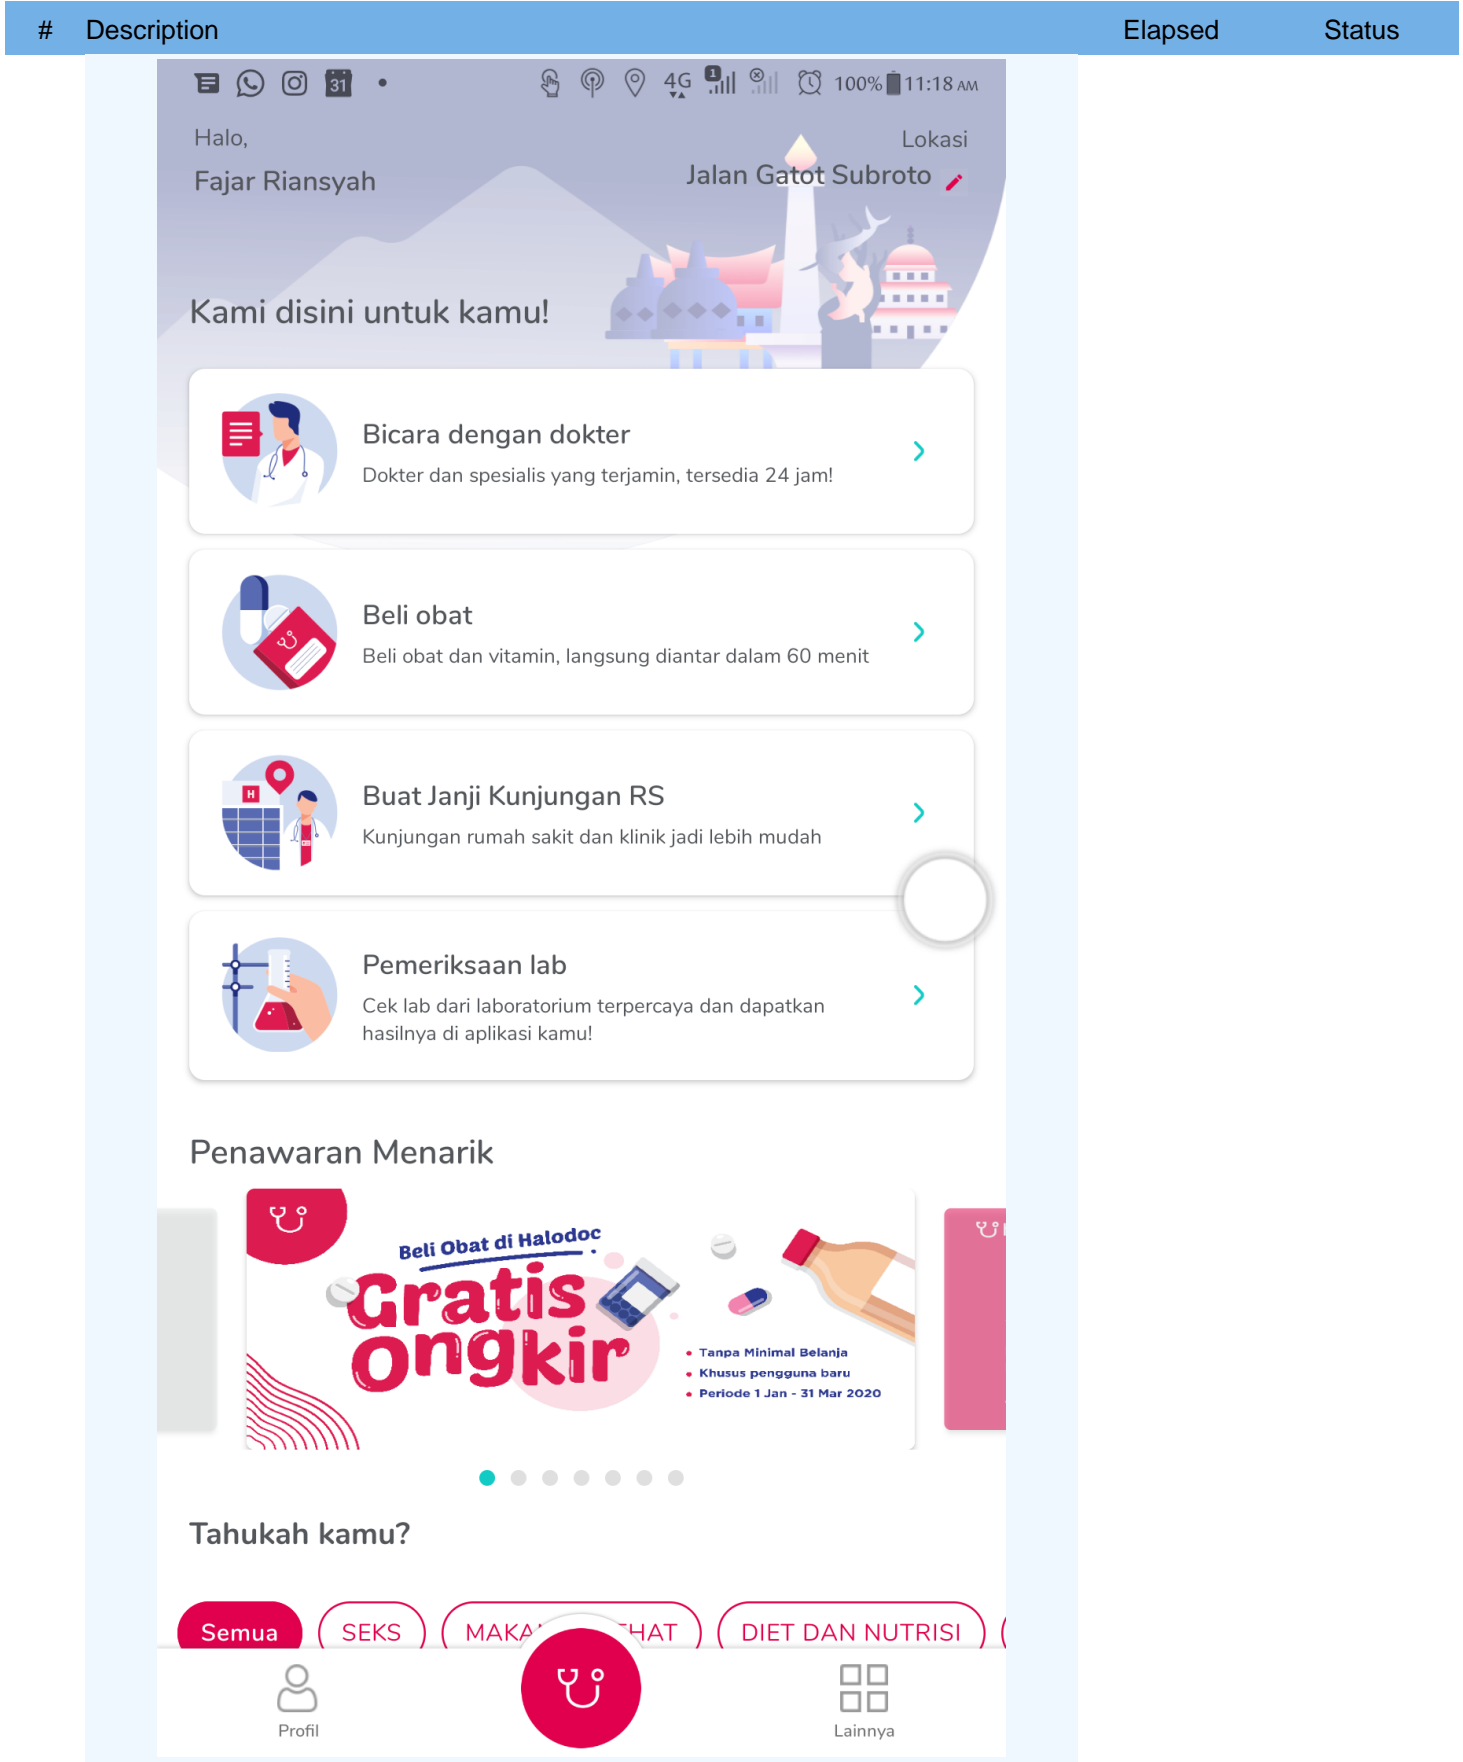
# Description Elapsed Status

4G 1 100% 11:18 AM

Halo,
Fajar Riansyah

Lokasi
Jalan Gatot Subroto

Kami disini untuk kamu!

Bicara dengan dokter
Dokter dan spesialis yang terjamin, tersedia 24 jam!

Beli obat
Beli obat dan vitamin, langsung diantar dalam 60 menit

H
Buat Janji Kunjungan RS
Kunjungan rumah sakit dan klinik jadi lebih mudah

Pemeriksaan lab
Cek lab dari laboratorium terpercaya dan dapatkan hasilnya di aplikasi kamu!

Penawaran Menarik

Beli Obat di Halodoc
Gratis Ongkir
• Tanpa Minimal Belanja
• Khusus pengguna baru
• Periode 1 Jan - 31 Mar 2020

Tahukah kamu?

Semua SEKS MAKA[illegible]HAT DIET DAN NUTRISI

Profil Lainnya